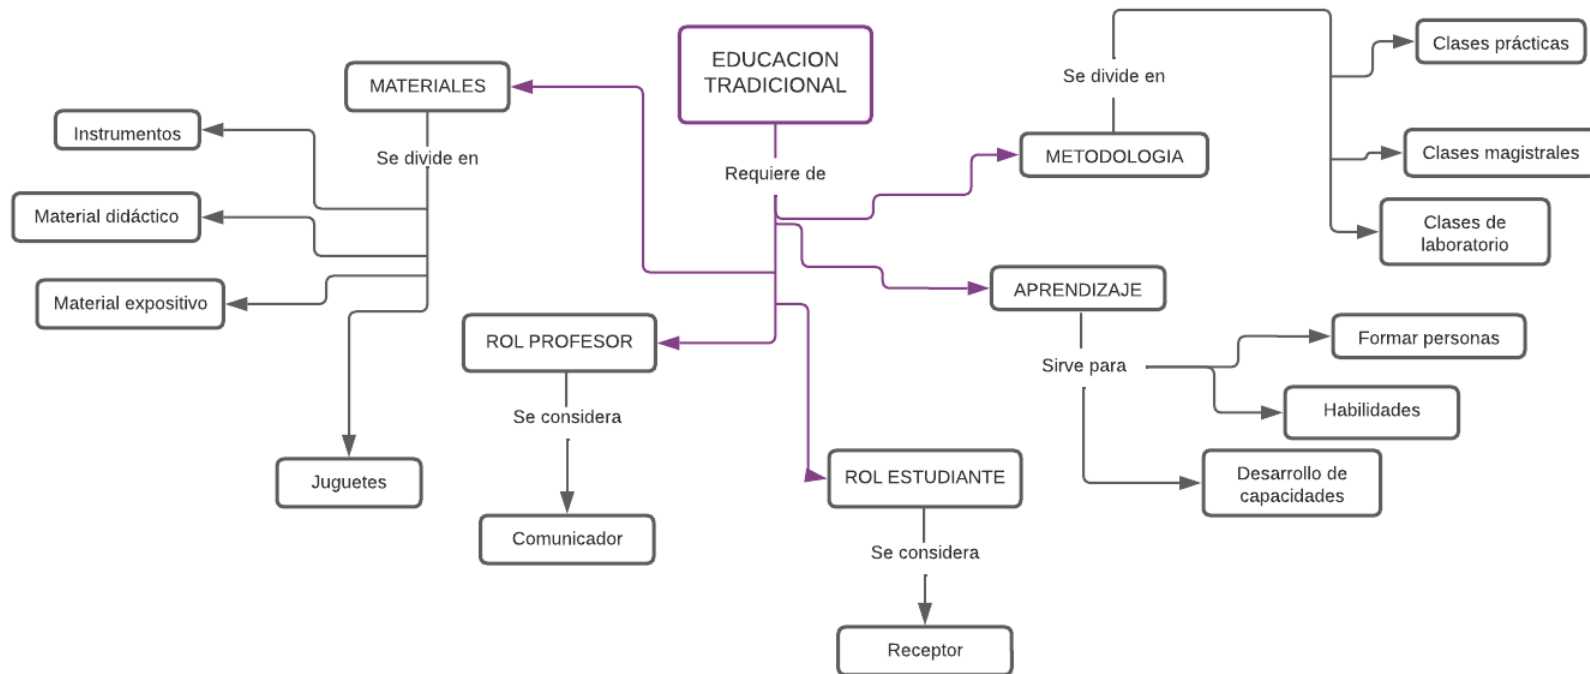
EDUCACION TRADICIONAL

Requiere de

MATERIALES

Se divide en

Instrumentos

Material didáctico

Material expositivo

Juguetes

ROL PROFESOR

Se considera

Comunicador

ROL ESTUDIANTE

Se considera

Receptor

METODOLOGIA

Se divide en

Clases prácticas

Clases magistrales

Clases de laboratorio

APRENDIZAJE

Sirve para

Formar personas

Habilidades

Desarrollo de capacidades